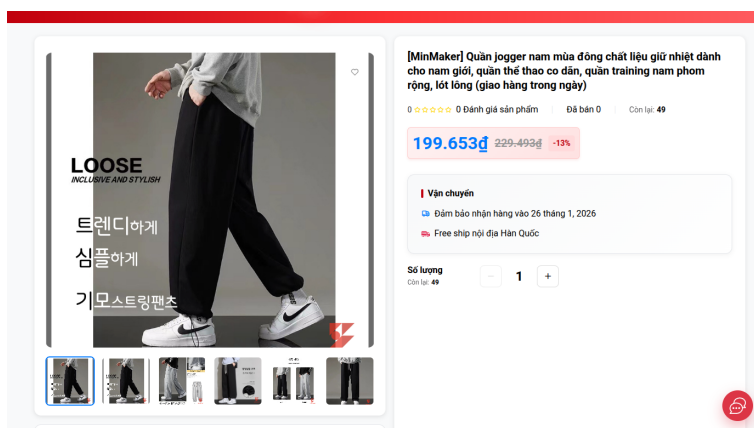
LOOSE
INCLUSIVE AND STYLISH

트렌디하게
심플하게
기모스트링팬츠

[MinMaker] Quần jogger nam mùa đông chất liệu giữ nhiệt dành cho nam giới, quần thể thao co dãn, quần training nam phom rộng, lót lông (giao hàng trong ngày)

0 0 Đánh giá sản phẩm Đã bán 0 Còn lại: 49

199.653₫ 229.493₫ -13%

Vận chuyển
Đảm bảo nhận hàng vào 26 tháng 1, 2026
Free ship nội địa Hàn Quốc

Số lượng
Còn lại: 49
−
1
+